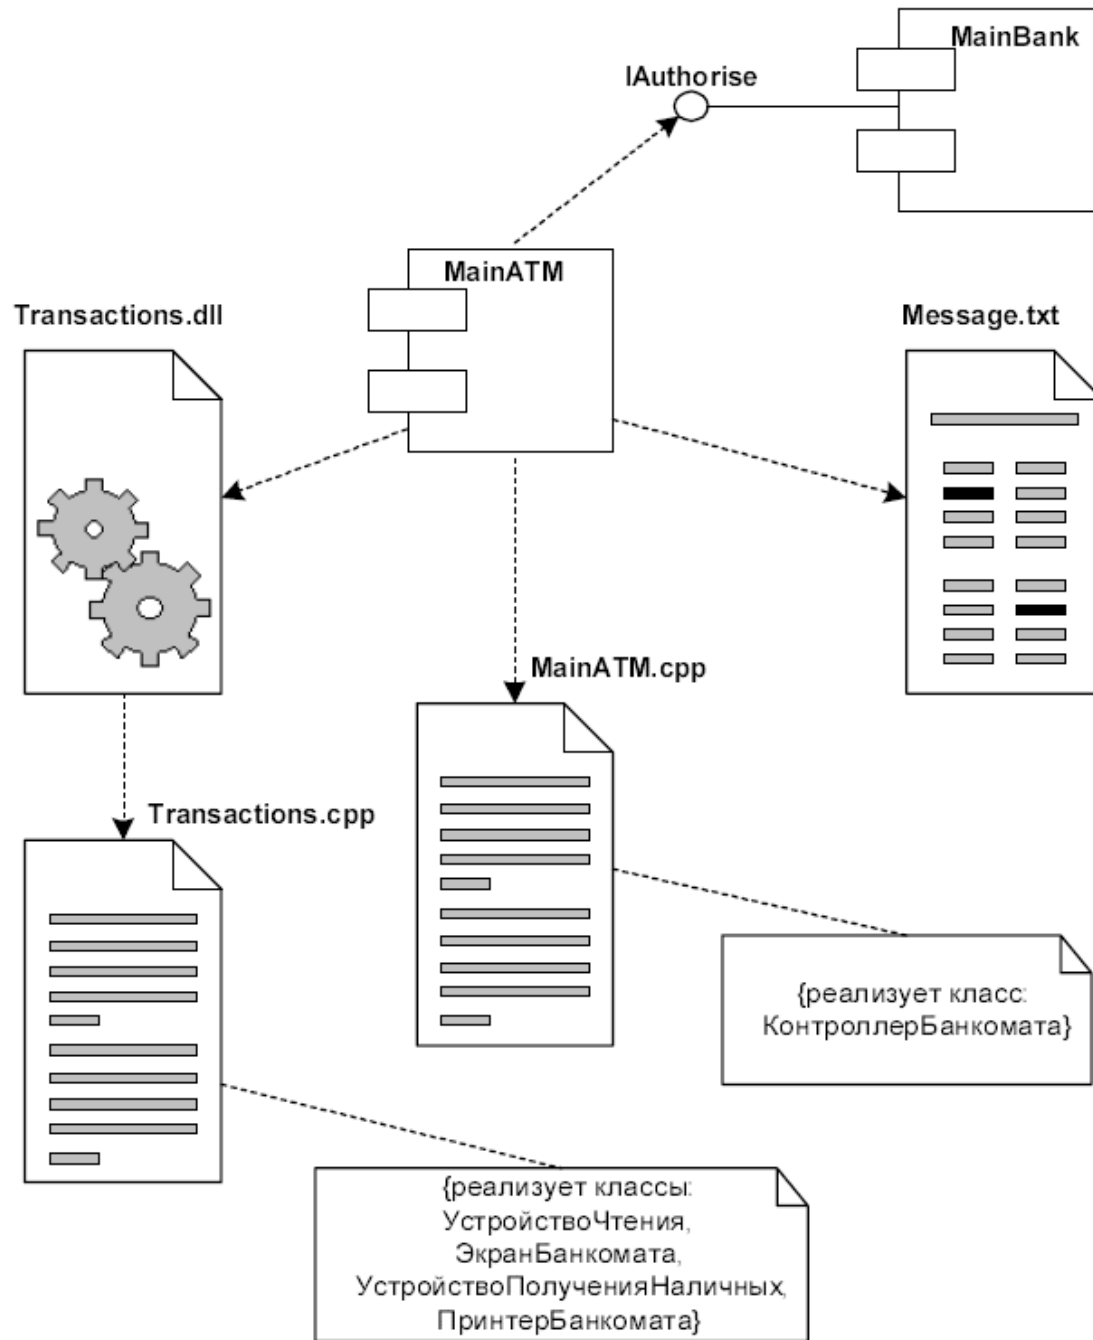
MainBank

IAuthorise

MainATM

Transactions.dll

Message.txt

MainATM.cpp

Transactions.cpp

{реализует класс: КонтроллерБанкомата}

{реализует классы: УстройствоЧтения, ЭкранБанкомата, УстройствоПолученияНаличных, ПринтерБанкомата}